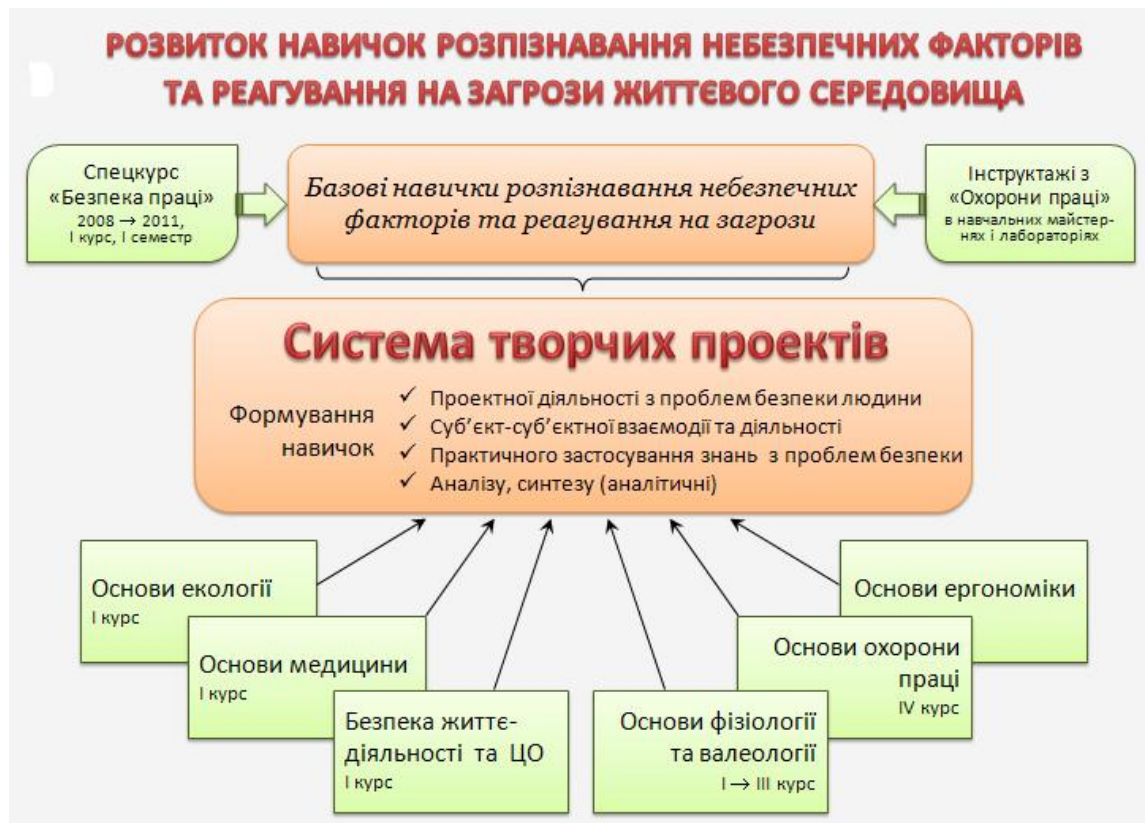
РОЗВИТОК НАВИЧОК РОЗПІЗНАВАННЯ НЕБЕЗПЕЧНИХ ФАКТОРІВ ТА РЕАГУВАННЯ НА ЗАГРОЗИ ЖИТТЄВОГО СЕРЕДОВИЩА

Спецкурс «Безпека праці» 2008 → 2011, I курс, I семестр

Базові навички розпізнавання небезпечних факторів та реагування на загрози

Інструктажі з «Охорони праці» в навчальних майстернях і лабораторіях

Система творчих проектів

Формування навичок

✓ Проектної діяльності з проблем безпеки людини
✓ Суб'єкт-суб'єктної взаємодії та діяльності
✓ Практичного застосування знань з проблем безпеки
✓ Аналізу, синтезу (аналітичні)

Основи екології
I курс

Основи медицини
I курс

Безпека життєдіяльності та ЦО
I курс

Основи фізіології та валеології
I → III курс

Основи охорони праці
IV курс

Основи ергономіки